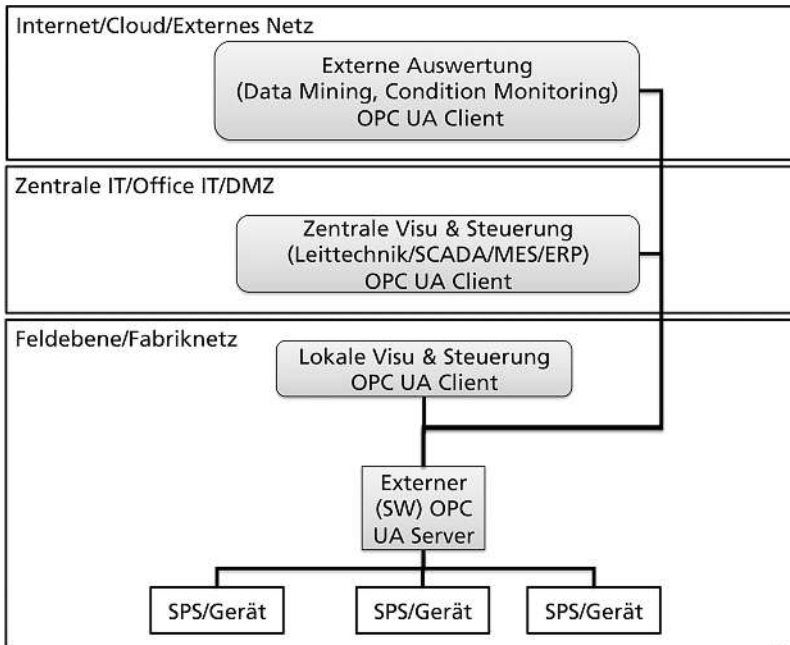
Internet/Cloud/Externes Netz

Externe Auswertung
(Data Mining, Condition Monitoring)
OPC UA Client

Zentrale IT/Office IT/DMZ

Zentrale Visu & Steuerung
(Leittechnik/SCADA/MES/ERP)
OPC UA Client

Feldebene/Fabriknetz

Lokale Visu & Steuerung
OPC UA Client

Externer
(SW) OPC
UA Server

SPS/Gerät

SPS/Gerät

SPS/Gerät